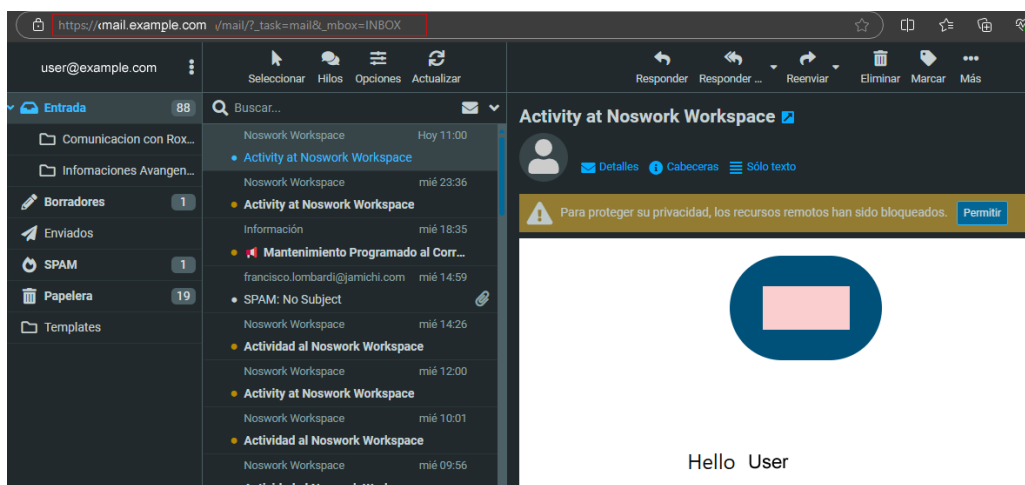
https://‹mail.example.com √/mail/?_task=mail&_mbox=INBOX

user@example.com

Seleccionar Hilos Opciones Actualizar

Responder Responder ... Reenviar Eliminar Marcar Más

Entrada 88

Comunicacion con Rox...

Infomaciones Avangen...

Borradores 1

Enviados

SPAM 1

Papelera 19

Templates

Buscar...

Noswork Workspace Hoy 11:00
Activity at Noswork Workspace

Noswork Workspace mié 23:36
Activity at Noswork Workspace

Información mié 18:35
Mantenimiento Programado al Corr...

francisco.lombardi@jamichi.com mié 14:59
SPAM: No Subject

Noswork Workspace mié 14:26
Actividad al Noswork Workspace

Noswork Workspace mié 12:00
Activity at Noswork Workspace

Noswork Workspace mié 10:01
Actividad al Noswork Workspace

Noswork Workspace mié 09:56
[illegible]

Activity at Noswork Workspace

Detalles Cabeceras Sólo texto

Para proteger su privacidad, los recursos remotos han sido bloqueados. Permitir

Hello User